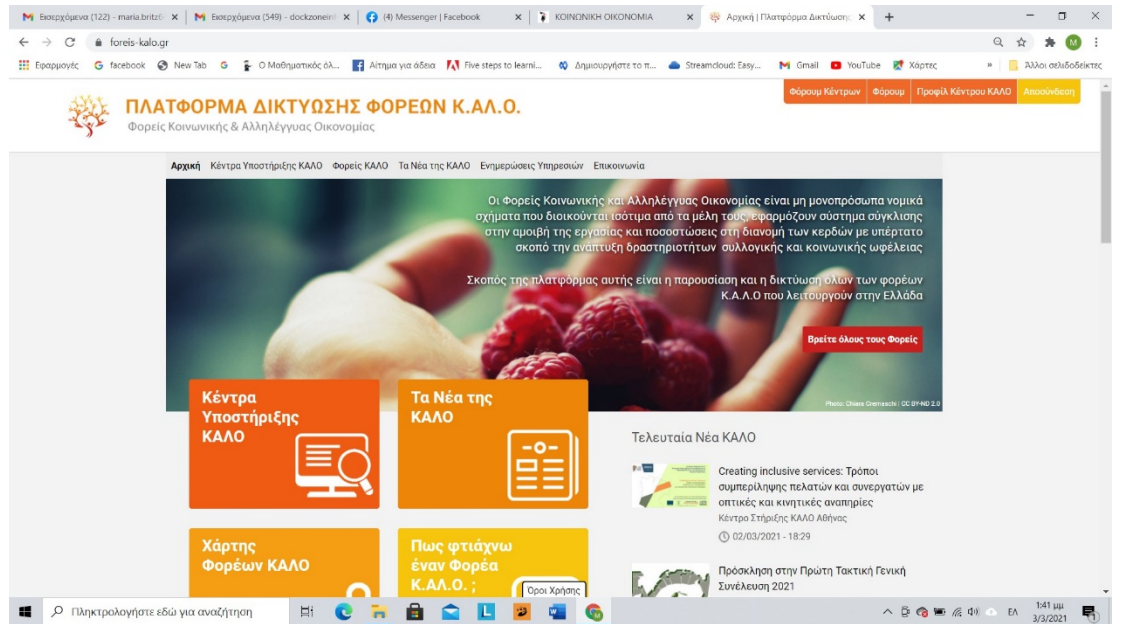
Εισερχόμενα (122) - maria.britz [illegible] ×
Εισερχόμενα (549) - dockzone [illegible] ×
(4) Messenger | Facebook ×
ΚΟΙΝΩΝΙΚΗ ΟΙΚΟΝΟΜΙΑ ×
Αρχική | Πλατφόρμα Δικτύωσης ×
+

foreis-kalo.gr

Εφαρμογές facebook New Tab Ο Μαθηματικός όλ... Αίτημα για άδεια Five steps to learni... Δημιουργήστε το π... Streamcloud: Easy... Gmail YouTube Χάρτες » Άλλοι σελιδοδείκτες

ΠΛΑΤΦΟΡΜΑ ΔΙΚΤΥΩΣΗΣ ΦΟΡΕΩΝ Κ.ΑΛ.Ο.
Φορείς Κοινωνικής & Αλληλέγγυας Οικονομίας

Φόρουμ Κέντρων Φόρουμ Προφίλ Κέντρου ΚΑΛΟ Αποσύνδεση

Αρχική Κέντρα Υποστήριξης ΚΑΛΟ Φορείς ΚΑΛΟ Τα Νέα της ΚΑΛΟ Ενημερώσεις Υπηρεσιών Επικοινωνία

Οι Φορείς Κοινωνικής και Αλληλέγγυας Οικονομίας είναι μη μονοπρόσωπα νομικά σχήματα που διοικούνται ισότιμα από τα μέλη τους, εφαρμόζουν σύστημα σύγκλισης στην αμοιβή της εργασίας και ποσοστώσεις στη διανομή των κερδών με υπέρτατο σκοπό την ανάπτυξη δραστηριοτήτων συλλογικής και κοινωνικής ωφέλειας

Σκοπός της πλατφόρμας αυτής είναι η παρουσίαση και η δικτύωση όλων των φορέων Κ.ΑΛ.Ο που λειτουργούν στην Ελλάδα

Βρείτε όλους τους Φορείς

Photo: Chiara Cremaschi | CC BY-ND 2.0

Κέντρα Υποστήριξης ΚΑΛΟ

Τα Νέα της ΚΑΛΟ

Τελευταία Νέα ΚΑΛΟ

Creating inclusive services: Τρόποι συμπερίληψης πελατών και συνεργατών με οπτικές και κινητικές αναπηρίες
Κέντρο Στήριξης ΚΑΛΟ Αθήνας
02/03/2021 - 18:29

Χάρτης Φορέων ΚΑΛΟ

Πως φτιάχνω έναν Φορέα Κ.ΑΛ.Ο. ;

Οροι Χρήσης

Πρόσκληση στην Πρώτη Τακτική Γενική Συνέλευση 2021

Πληκτρολογήστε εδώ για αναζήτηση

ΕΛ 1:41 μμ 3/3/2021